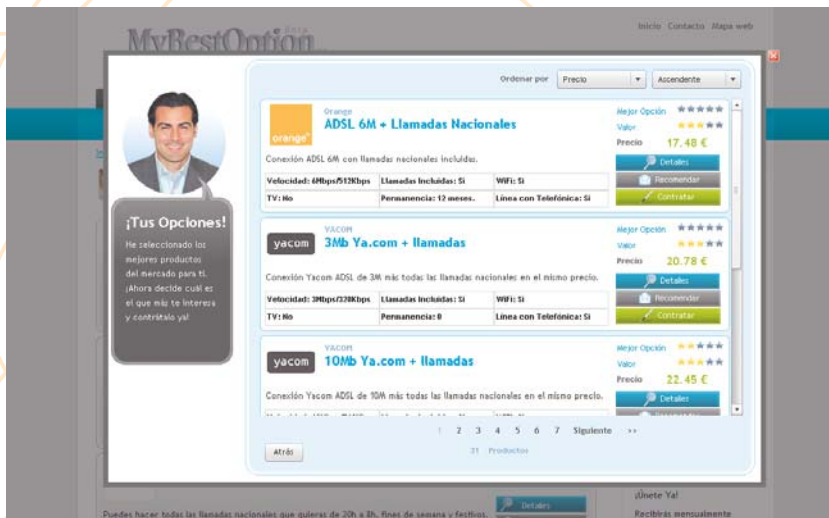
MyBestOption

Inicio Contacto Mapa web

Ordenar por Precio Ascendente

¡Tus Opciones!

He seleccionado los mejores productos del mercado para ti. ¡Ahora decide cuál es el que más te interesa y contrátalo ya!

orange

Orange
ADSL 6M + Llamadas Nacionales

Conexión ADSL 6M con llamadas nacionales incluidas.

| Velocidad: 6Mbps/512Kbps | Llamadas Incluidas: Si | WiFi: Si |
|---|---|---|
| TV: No | Permanencia: 12 meses. | Línea con Telefónica: Si |

Mejor Opción
Valor
Precio 17.48 €
Detalles
Recomendar
Contratar

yacom

YACOM
3Mb Ya.com + llamadas

Conexión Yacom ADSL de 3M más todas las llamadas nacionales en el mismo precio.

| Velocidad: 3Mbps/320Kbps | Llamadas Incluidas: Si | WiFi: Si |
|---|---|---|
| TV: No | Permanencia: 0 | Línea con Telefónica: Si |

Mejor Opción
Valor
Precio 20.78 €
Detalles
Recomendar
Contratar

yacom

YACOM
10Mb Ya.com + llamadas

Conexión Yacom ADSL de 10M más todas las llamadas nacionales en el mismo precio.

Mejor Opción
Valor
Precio 22.45 €
Detalles

Atrás

1 2 3 4 5 6 7 Siguiente ››

21 Productos

Puedes hacer todas las llamadas nacionales que quieras de 20h a 8h, fines de semana y festivos.

Detalles

¡Únete Ya!

Recibirás mensualmente